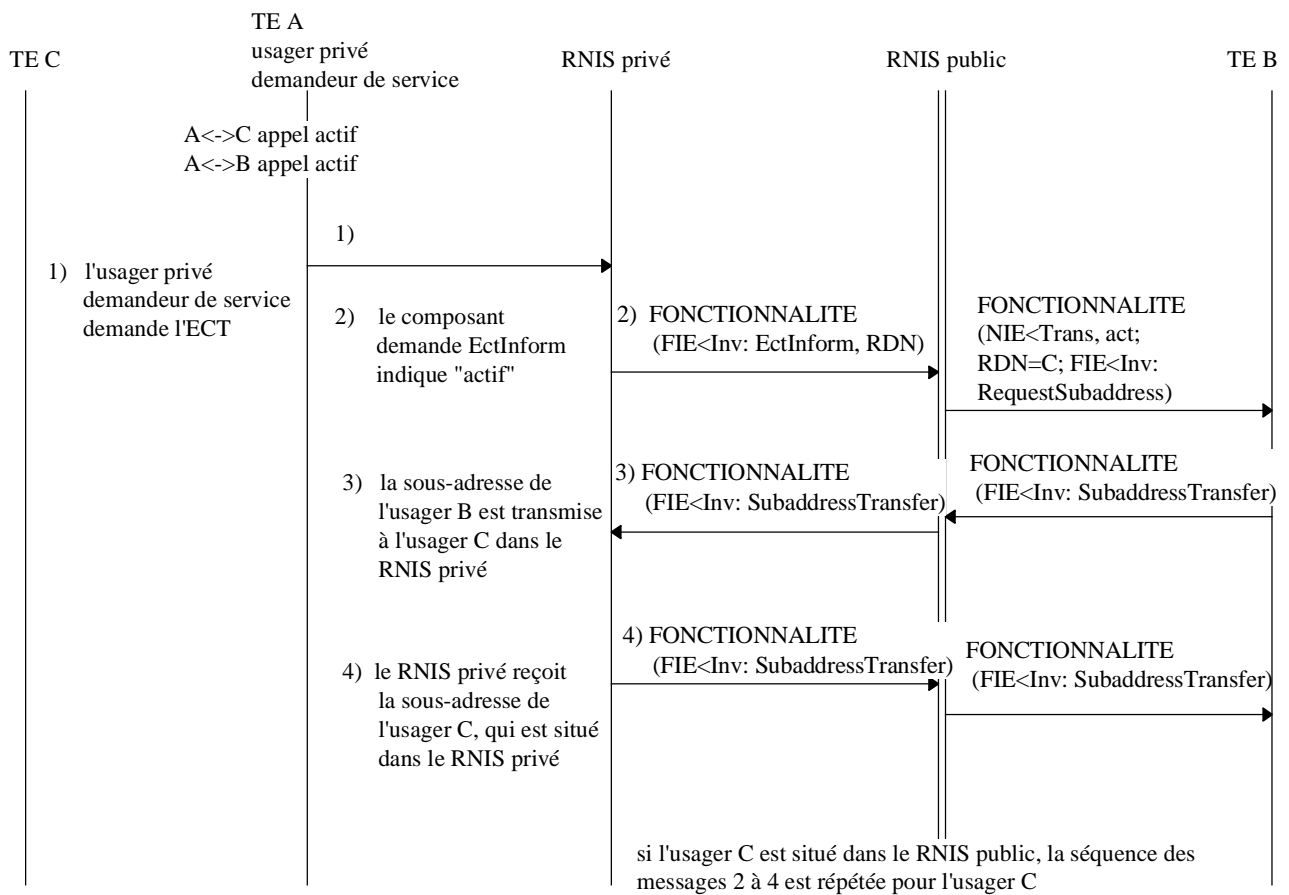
TE C

TE A
usager privé
demandeur de service

RNIS privé

RNIS public

TE B

A<->C appel actif
A<->B appel actif

1)

1) l'usager privé demandeur de service demande l'ECT

2) le composant demande EctInform indique "actif"

2) FONCTIONNALITE (FIE<Inv: EctInform, RDN)

FONCTIONNALITE (NIE<Trans, act; RDN=C; FIE<Inv: RequestSubaddress)

3) la sous-adresse de l'usager B est transmise à l'usager C dans le RNIS privé

3) FONCTIONNALITE (FIE<Inv: SubaddressTransfer)

FONCTIONNALITE (FIE<Inv: SubaddressTransfer)

4) le RNIS privé reçoit la sous-adresse de l'usager C, qui est situé dans le RNIS privé

4) FONCTIONNALITE (FIE<Inv: SubaddressTransfer)

FONCTIONNALITE (FIE<Inv: SubaddressTransfer)

si l'usager C est situé dans le RNIS public, la séquence des messages 2 à 4 est répétée pour l'usager C